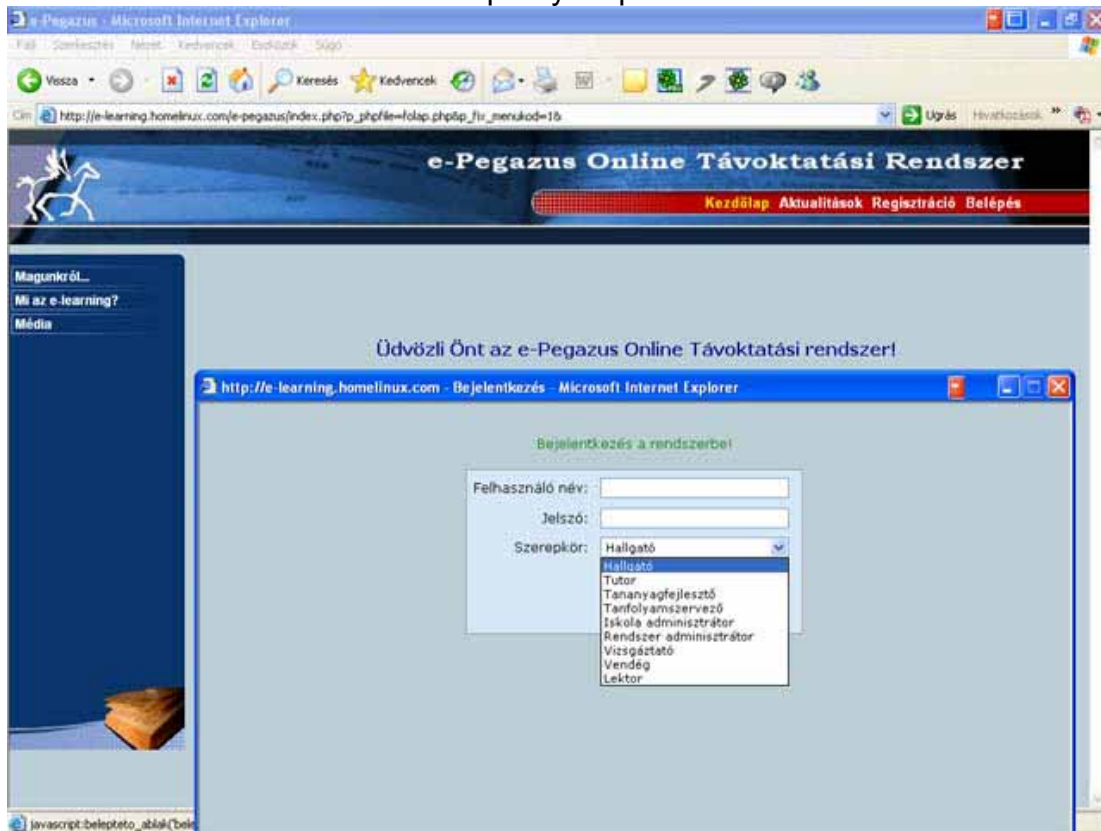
e-Pegazus - Microsoft Internet Explorer

Fájl Szerkesztés Nézet Kedvencek Eszközök Súgó

Vissza Keresés Kedvencek

Cím http://e-learning.homelinux.com/e-pegazus/index.php?p_phpfile=folap.php&p_fv_menukod=1&

Ugrás Hivatkozások

e-Pegazus Online Távoktatási Rendszer

Kezdőlap Aktualitások Regisztráció Belépés

Magunkról...
Mi az e-learning?
Média

Üdvözli Önt az e-Pegazus Online Távoktatási rendszer!

http://e-learning.homelinux.com - Bejelentkezés - Microsoft Internet Explorer

Bejelentkezés a rendszerbe!

Felhasználó név:
Jelszó:
Szerepkör: Hallgató

Hallgató
Tutor
Tananyagfejlesztő
Tanfolyamszervező
Iskola adminisztrátor
Rendszer adminisztrátor
Vizsgáztató
Vendég
Lektor

javascript:belepteto_ablak('bele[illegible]